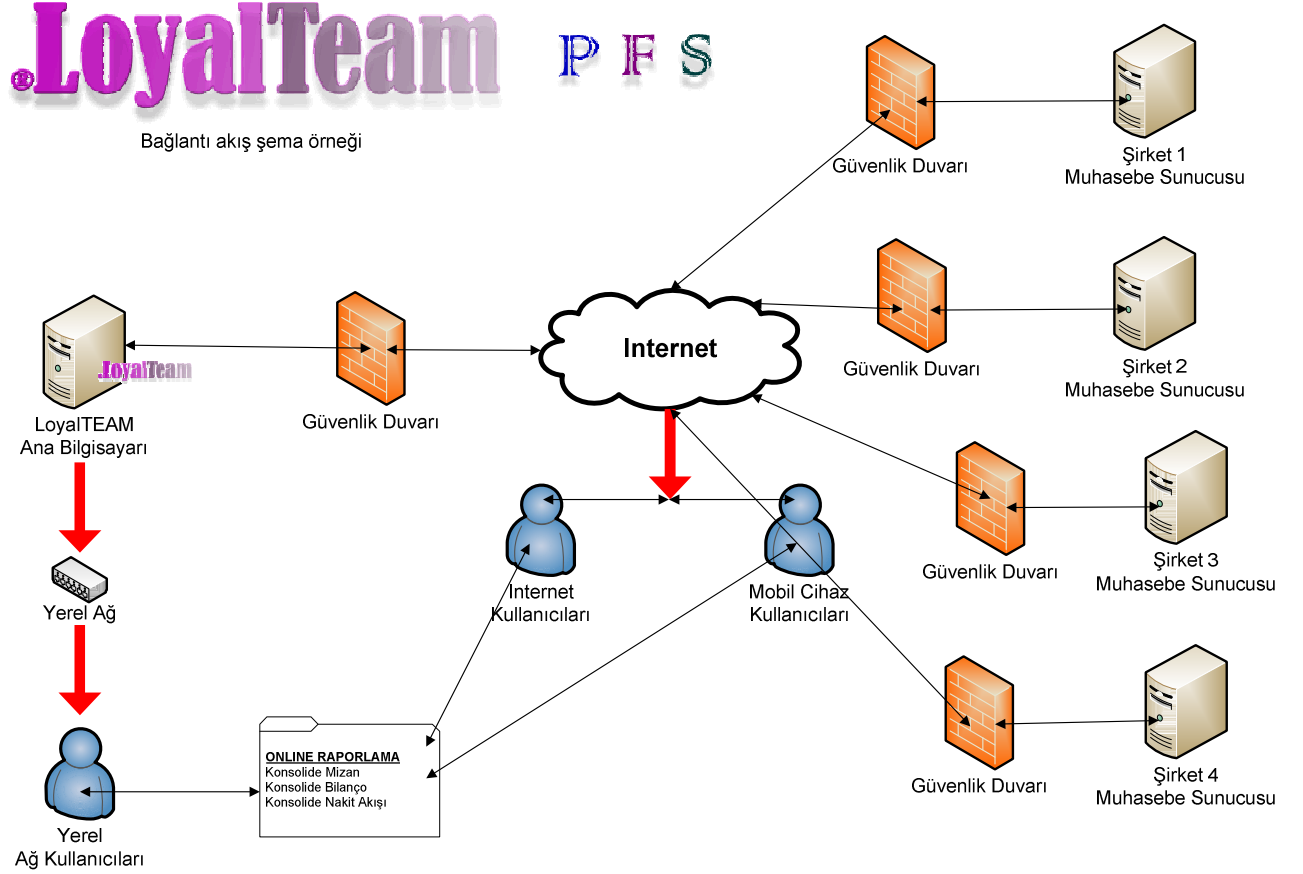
.LoyalTeam

P F S

Bağlantı akış şema örneği

Güvenlik Duvarı

Şirket 1
Muhasebe Sunucusu

Internet

Güvenlik Duvarı

Şirket 2
Muhasebe Sunucusu

.LoyalTeam

LoyalTEAM
Ana Bilgisayarı

Güvenlik Duvarı

Güvenlik Duvarı

Şirket 3
Muhasebe Sunucusu

Internet
Kullanıcıları

Mobil Cihaz
Kullanıcıları

Yerel Ağ

Güvenlik Duvarı

Şirket 4
Muhasebe Sunucusu

ONLINE RAPORLAMA
Konsolide Mizan
Konsolide Bilanço
Konsolide Nakit Akışı

Yerel
Ağ Kullanıcıları